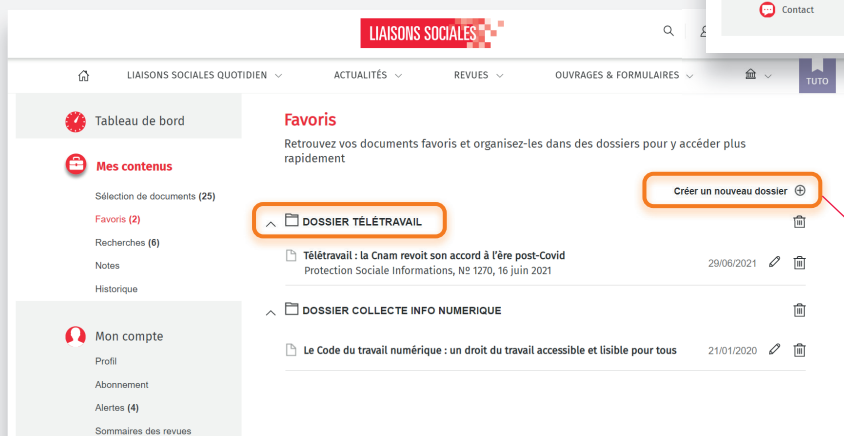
LIAISONS SOCIALES

Contact

LIAISONS SOCIALES QUOTIDIEN ACTUALITÉS REVUES OUVRAGES & FORMULAIRES TUTO

Tableau de bord

Mes contenus

Sélection de documents (25)

Favoris (2)

Recherches (6)

Notes

Historique

Mon compte

Profil

Abonnement

Alertes (4)

Sommaires des revues

Favoris

Retrouvez vos documents favoris et organisez-les dans des dossiers pour y accéder plus rapidement

Créer un nouveau dossier

DOSSIER TÉLÉTRAVAIL

Télétravail : la Cnam revoit son accord à l'ère post-Covid
Protection Sociale Informations, Nº 1270, 16 juin 2021
29/06/2021

DOSSIER COLLECTE INFO NUMERIQUE

Le Code du travail numérique : un droit du travail accessible et lisible pour tous
21/01/2020